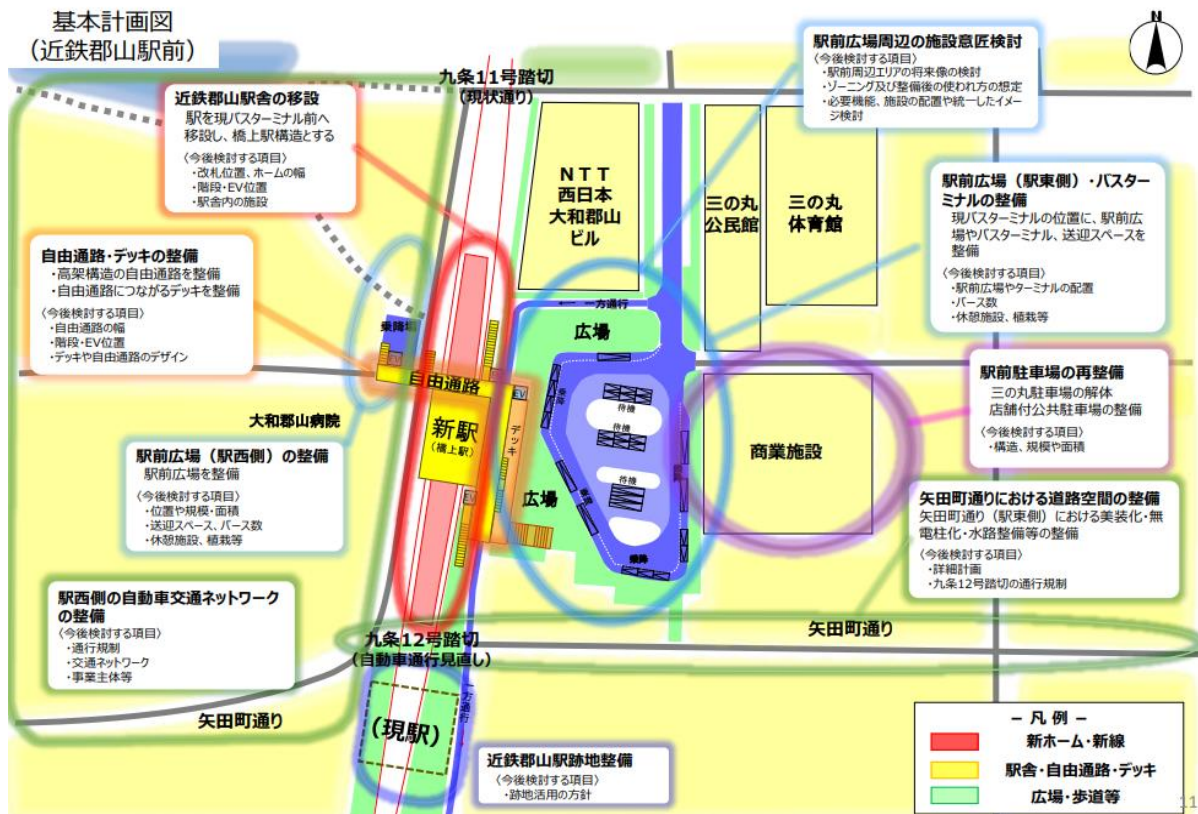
基本計画図
（近鉄郡山駅前）

N

九条11号踏切
（現状通り）

近鉄郡山駅舎の移設
駅を現バスターミナル前へ移設し、橋上駅構造とする
〈今後検討する項目〉
・改札位置、ホームの幅
・階段・EV位置
・駅舎内の施設

駅前広場周辺の施設意匠検討
〈今後検討する項目〉
・駅前周辺エリアの将来像の検討
・ゾーニング及び整備後の使われ方の想定
・必要機能、施設の配置や統一したイメージ検討

NTT
西日本
大和郡山
ビル

三の丸
公民館

三の丸
体育館

駅前広場（駅東側）・バスターミナルの整備
現バスターミナルの位置に、駅前広場やバスターミナル、送迎スペースを整備
〈今後検討する項目〉
・駅前広場やターミナルの配置
・バース数
・休憩施設、植栽等

自由通路・デッキの整備
・高架構造の自由通路を整備
・自由通路につながるデッキを整備
〈今後検討する項目〉
・自由通路の幅
・階段・EV位置
・デッキや自由通路のデザイン

←一方通行

広場

乗降場

EV

自由通路

EV

駅前駐車場の再整備
三の丸駐車場の解体
店舗付公共駐車場の整備
〈今後検討する項目〉
・構造、規模や面積

大和郡山病院

新駅
（橋上駅）

デッキ

待機

待機

待機

乗降

乗降

乗降

商業施設

駅前広場（駅西側）の整備
駅前広場を整備
〈今後検討する項目〉
・位置や規模・面積
・送迎スペース、バース数
・休憩施設、植栽等

広場

矢田町通りにおける道路空間の整備
矢田町通り（駅東側）における美装化・無電柱化・水路整備等の整備
〈今後検討する項目〉
・詳細計画
・九条12号踏切の通行規制

駅西側の自動車交通ネットワークの整備
〈今後検討する項目〉
・通行規制
・交通ネットワーク
・事業主体等

九条12号踏切
（自動車通行見直し）

矢田町通り

一方通行

矢田町通り

（現駅）

近鉄郡山駅跡地整備
〈今後検討する項目〉
・跡地活用の方針

－凡例－
新ホーム・新線
駅舎・自由通路・デッキ
広場・歩道等

11